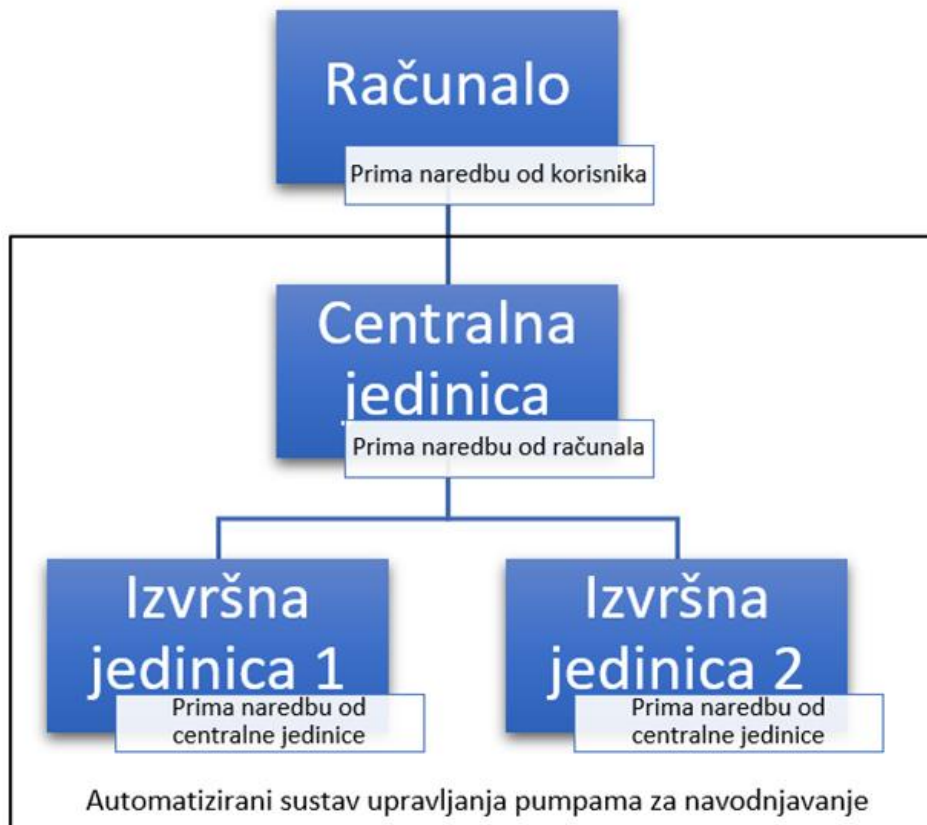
Računalo

Prima naredbu od korisnika

Centralna jedinica

Prima naredbu od računala

Izvršna jedinica 1

Prima naredbu od centralne jedinice

Izvršna jedinica 2

Prima naredbu od centralne jedinice

Automatizirani sustav upravljanja pumpama za navodnjavanje